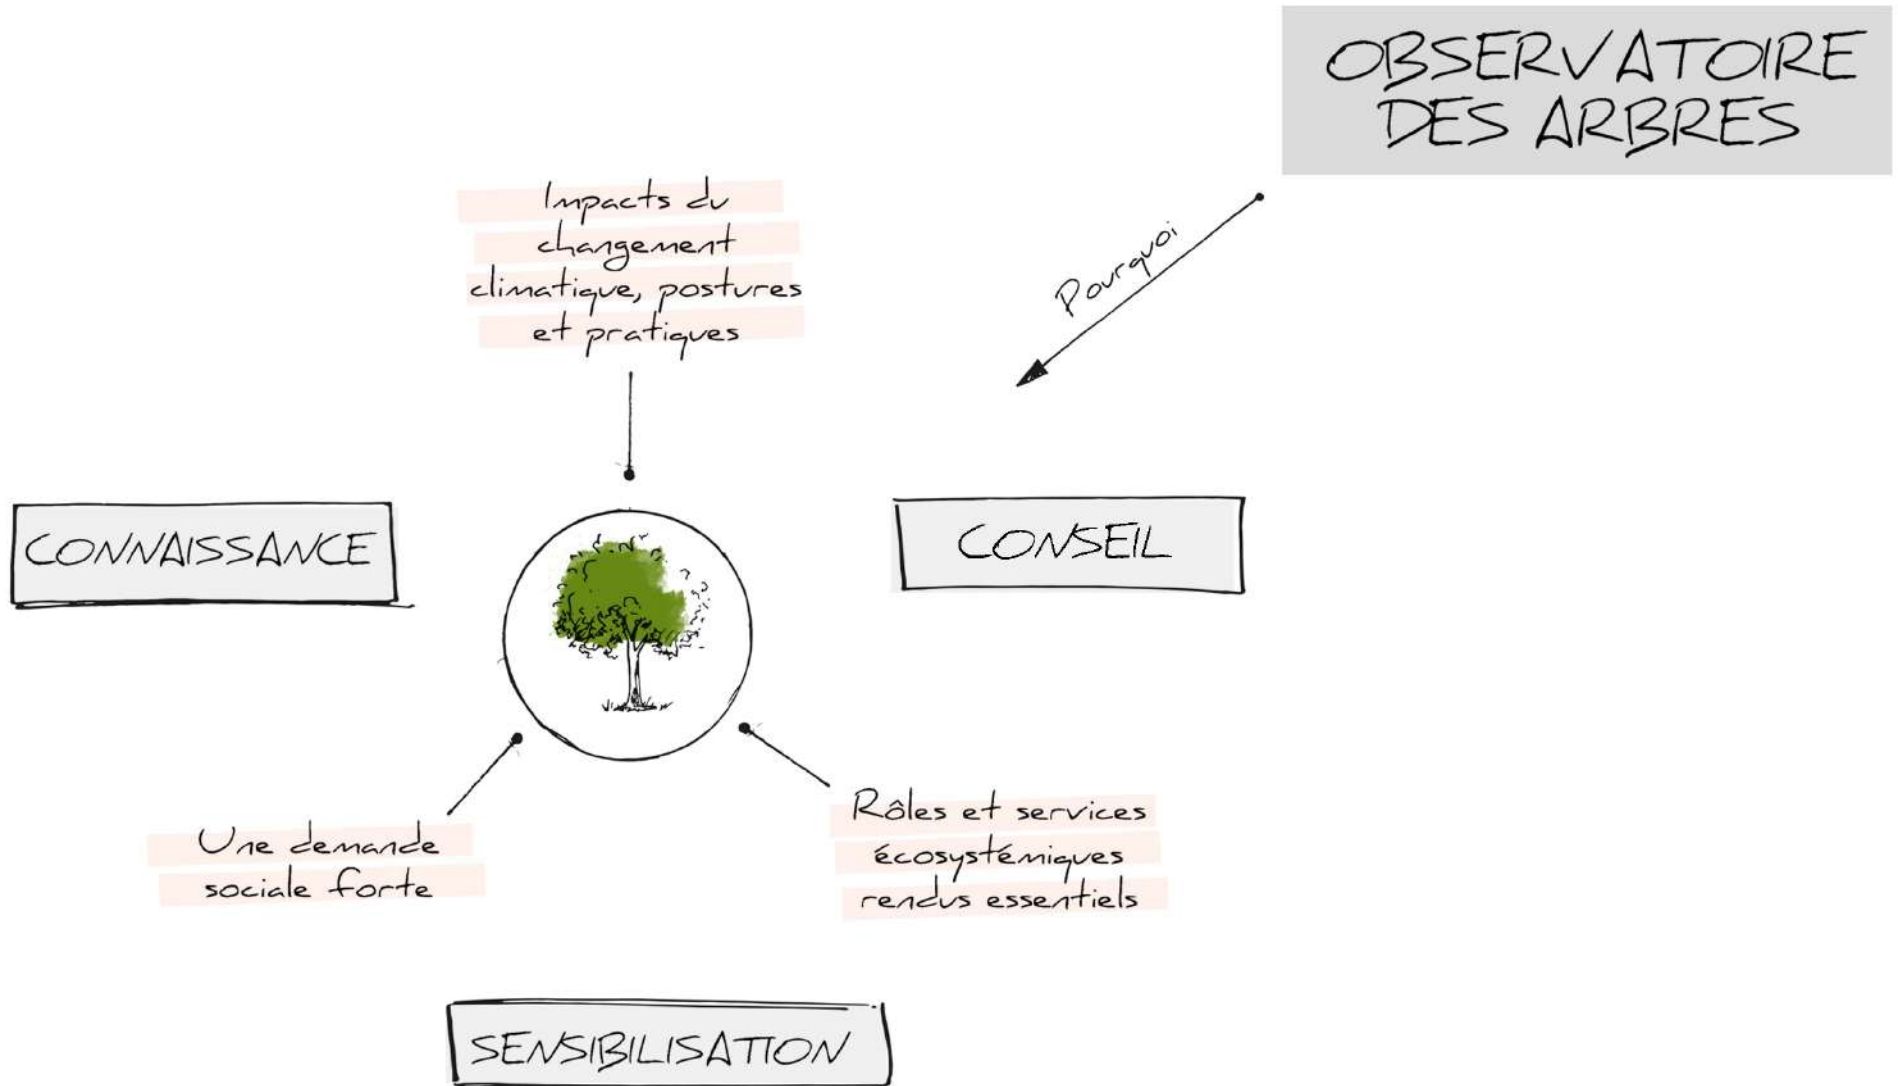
OBSERVATOIRE DES ARBRES

Pourquoi

Impacts du changement climatique, postures et pratiques

CONNAISSANCE

CONSEIL

Une demande sociale forte

Rôles et services écosystémiques rendus essentiels

SENSIBILISATION